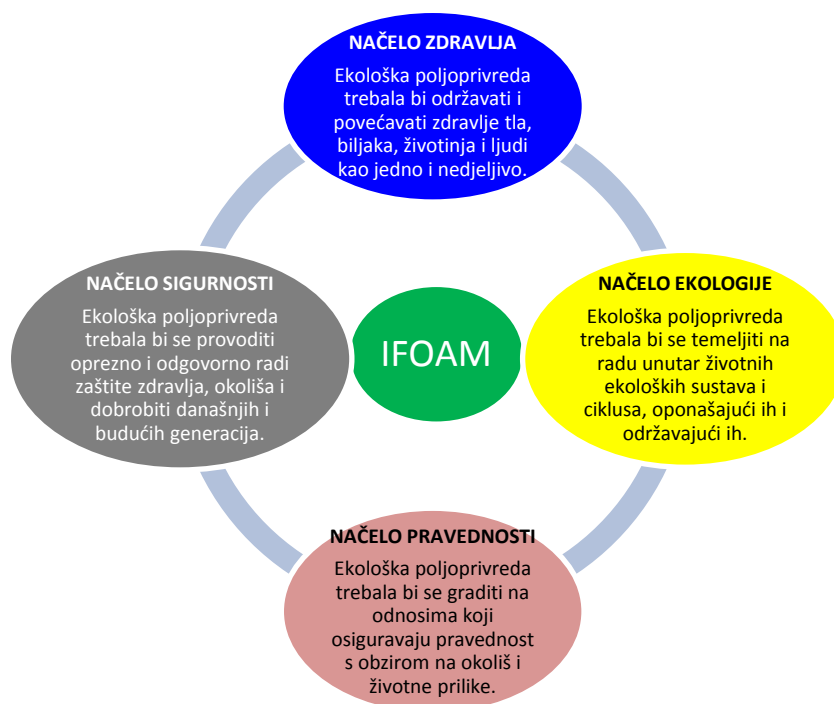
NAČELO ZDRAVLJA

Ekološka poljoprivreda trebala bi održavati i povećavati zdravlje tla, biljaka, životinja i ljudi kao jedno i nedjeljivo.

NAČELO SIGURNOSTI

Ekološka poljoprivreda trebala bi se provoditi oprezno i odgovorno radi zaštite zdravlja, okoliša i dobrobiti današnjih i budućih generacija.

IFOAM

NAČELO EKOLOGIJE

Ekološka poljoprivreda trebala bi se temeljiti na radu unutar životnih ekoloških sustava i ciklusa, oponašajući ih i održavajući ih.

NAČELO PRAVEDNOSTI

Ekološka poljoprivreda trebala bi se graditi na odnosima koji osiguravaju pravednost s obzirom na okoliš i životne prilike.